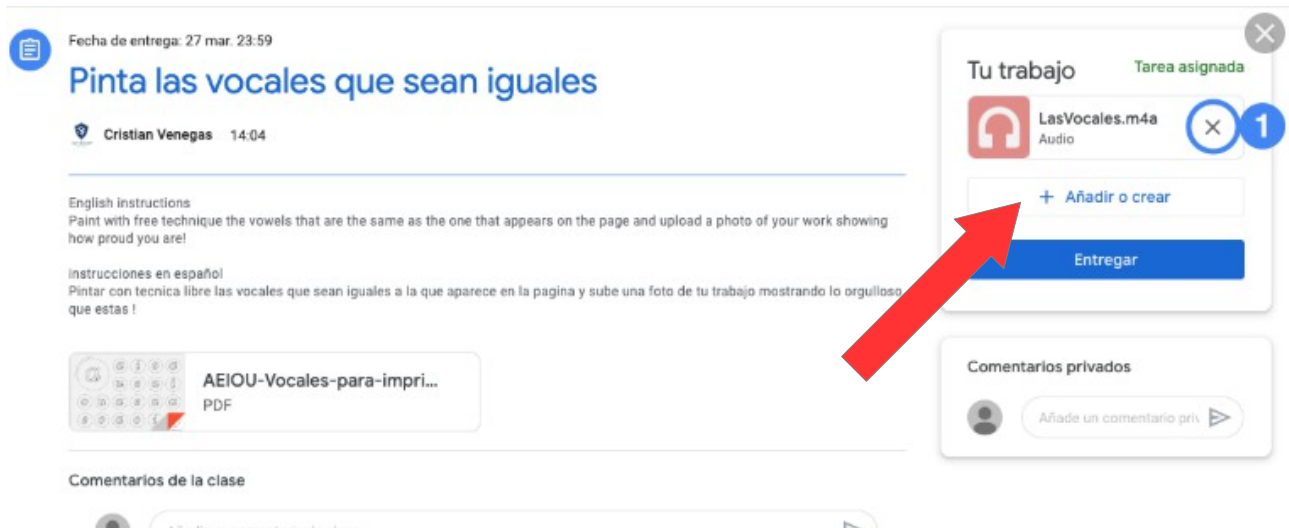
Fecha de entrega: 27 mar. 23:59

Pinta las vocales que sean iguales

Cristian Venegas 14:04

English instructions
Paint with free technique the vowels that are the same as the one that appears on the page and upload a photo of your work showing how proud you are!

instrucciones en español
Pintar con tecnica libre las vocales que sean iguales a la que aparece en la pagina y sube una foto de tu trabajo mostrando lo orgulloso que estas !

AEIOU-Vocales-para-impri...
PDF

Comentarios de la clase

Tu trabajo
Tarea asignada

LasVocales.m4a
Audio

1

+ Añadir o crear

Entregar

Comentarios privados

Añade un comentario priv